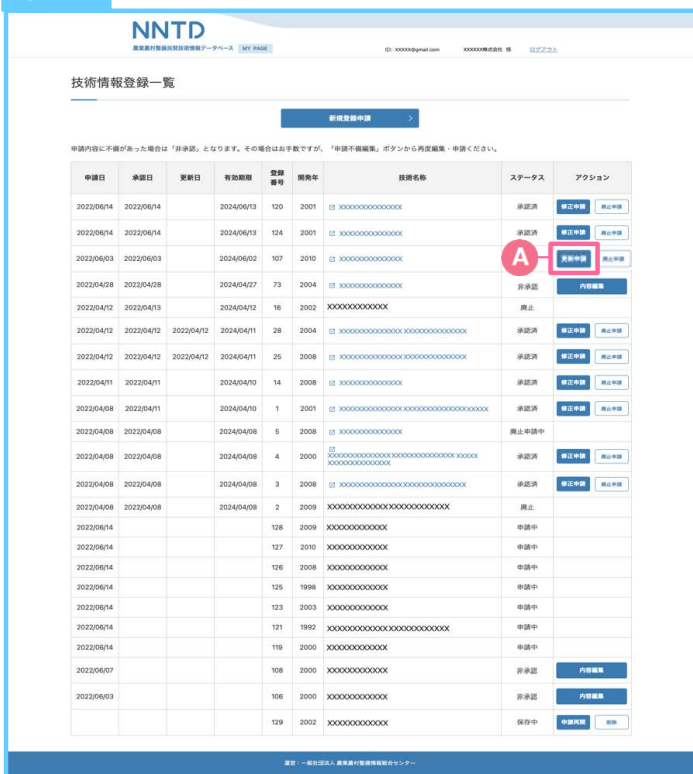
NNTD
農業農村整備民間技術情報データベース MY PAGE

ID: XXXXX@gmail.com XXXXXX株式会社 様 ログアウト

技術情報登録一覧

新規登録申請

申請内容に不備があった場合は「非承認」となります。その場合はお手数ですが、「申請不備編集」ボタンから再度編集・申請ください。

| 申請日 | 承認日 | 更新日 | 有効期限 | 登録番号 | 開発年 | 技術名称 | ステータス | アクション |
|---|---|---|---|---|---|---|---|---|
| 2022/06/14 | 2022/06/14 | | 2024/06/13 | 120 | 2001 | XXXXXXXXXXXXXX | 承認済 | 修正申請 廃止申請 |
| 2022/06/14 | 2022/06/14 | | 2024/06/13 | 124 | 2001 | XXXXXXXXXXXXXX | 承認済 | 修正申請 廃止申請 |
| 2022/06/03 | 2022/06/03 | | 2024/06/02 | 107 | 2010 | XXXXXXXXXXXXXX | | A 更新申請 廃止申請 |
| 2022/04/28 | 2022/04/28 | | 2024/04/27 | 73 | 2004 | XXXXXXXXXXXXXX | 非承認 | 内容編集 |
| 2022/04/12 | 2022/04/13 | | 2024/04/12 | 16 | 2002 | XXXXXXXXXXXX | 廃止 | |
| 2022/04/12 | 2022/04/12 | 2022/04/12 | 2024/04/11 | 28 | 2004 | XXXXXXXXXXXXXX XXXXXXXXXXXXXX | 承認済 | 修正申請 廃止申請 |
| 2022/04/12 | 2022/04/12 | 2022/04/12 | 2024/04/11 | 25 | 2008 | XXXXXXXXXXXXXX XXXXXXXXXXXXXX | 承認済 | 修正申請 廃止申請 |
| 2022/04/11 | 2022/04/11 | | 2024/04/10 | 14 | 2008 | XXXXXXXXXXXXXX | 承認済 | 修正申請 廃止申請 |
| 2022/04/08 | 2022/04/11 | | 2024/04/10 | 1 | 2001 | XXXXXXXXXXXXXX XXXXXXXXXXXXXXXXXX | 承認済 | 修正申請 廃止申請 |
| 2022/04/08 | 2022/04/08 | | 2024/04/08 | 5 | 2008 | XXXXXXXXXXXXXX | 廃止申請中 | |
| 2022/04/08 | 2022/04/08 | | 2024/04/08 | 4 | 2000 | XXXXXXXXXXXXXXXXXXXXXXXXXXXX XXXXX XXXXXXXXXXXXXX | 承認済 | 修正申請 廃止申請 |
| 2022/04/08 | 2022/04/08 | | 2024/04/08 | 3 | 2008 | XXXXXXXXXXXXXXXXXXXXXXXXXXXX | 承認済 | 修正申請 廃止申請 |
| 2022/04/08 | 2022/04/08 | | 2024/04/08 | 2 | 2009 | XXXXXXXXXXXXXXXXXXXXXXXX | 廃止 | |
| 2022/06/14 | | | | 128 | 2009 | XXXXXXXXXXXX | 申請中 | |
| 2022/06/14 | | | | 127 | 2010 | XXXXXXXXXXXX | 申請中 | |
| 2022/06/14 | | | | 126 | 2008 | XXXXXXXXXXXX | 申請中 | |
| 2022/06/14 | | | | 125 | 1998 | XXXXXXXXXXXX | 申請中 | |
| 2022/06/14 | | | | 123 | 2003 | XXXXXXXXXXXX | 申請中 | |
| 2022/06/14 | | | | 121 | 1992 | XXXXXXXXXXXXXXXXXXXXXXXX | 申請中 | |
| 2022/06/14 | | | | 119 | 2000 | XXXXXXXXXXXX | 申請中 | |
| 2022/06/07 | | | | 108 | 2000 | XXXXXXXXXXXX | 非承認 | 内容編集 |
| 2022/06/03 | | | | 106 | 2000 | XXXXXXXXXXXX | 非承認 | 内容編集 |
| | | | | 129 | 2002 | XXXXXXXXXXXX | 保存中 | 申請再開 削除 |

運営：一般社団法人 農業農村整備情報総合センター